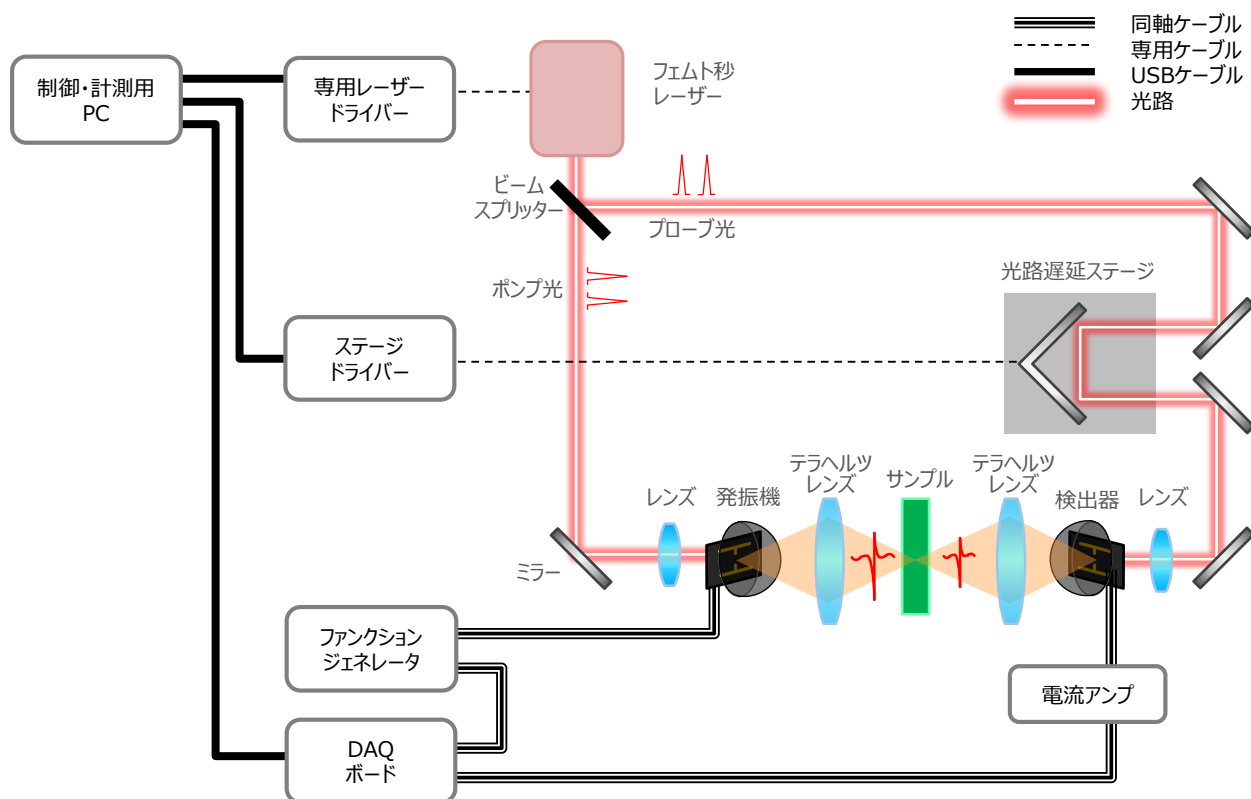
同軸ケーブル
専用ケーブル
USBケーブル
光路

制御・計測用
PC

専用レーザー
ドライバー

フェムト秒
レーザー

ビーム
スプリッター

プローブ光

ポンプ光

光路遅延ステージ

ステージ
ドライバー

レンズ
発振機
テラヘルツ
レンズ
サンプル
テラヘルツ
レンズ
検出器
レンズ

ミラー

ファンクション
ジェネレータ

電流アンプ

DAQ
ボード